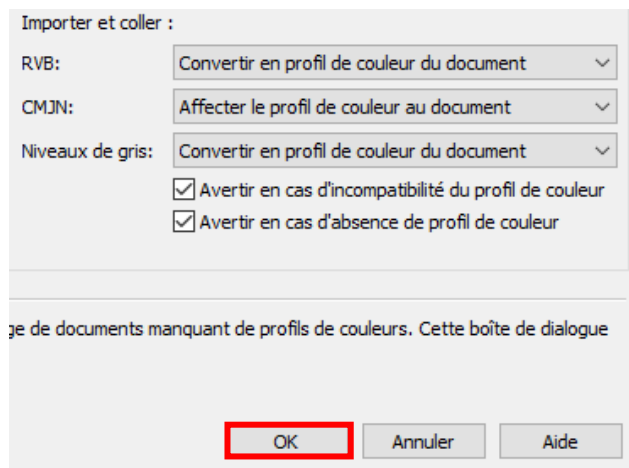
Importer et coller :

RVB: Convertir en profil de couleur du document

CMJN: Affecter le profil de couleur au document

Niveaux de gris: Convertir en profil de couleur du document

Avertir en cas d'incompatibilité du profil de couleur

Avertir en cas d'absence de profil de couleur

ge de documents manquant de profils de couleurs. Cette boîte de dialogue

OK

Annuler

Aide